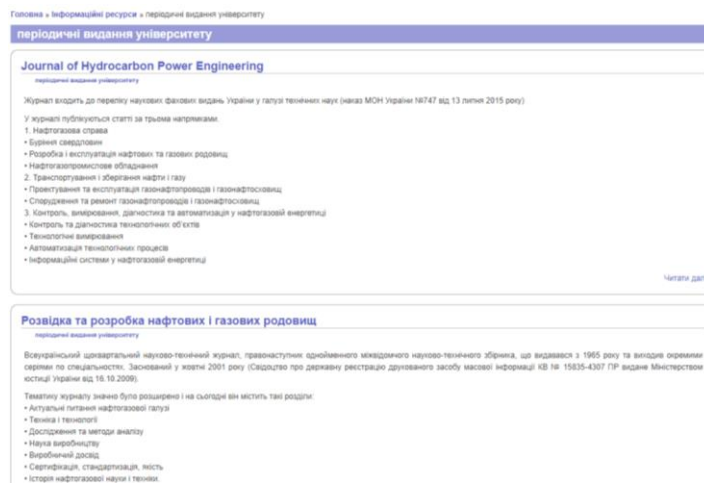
Головна » Інформаційні ресурси » періодичні видання університету

періодичні видання університету

Journal of Hydrocarbon Power Engineering

періодичні видання університету

Журнал входить до переліку наукових фахових видань України у галузі технічних наук (наказ МОН України №747 від 13 липня 2015 року)

У журналі публікуються статті за трьома напрямками:
1. Нафтогазова справа
• Буріння свердловин
• Розробка і експлуатація нафтових та газових родовищ
• Нафтогазопромислове обладнання
2. Транспортування і зберігання нафти і газу
• Проектування та експлуатація газонафтопроводів і газонафтосховищ
• Спорудження та ремонт газонафтопроводів і газонафтосховищ
3. Контроль, вимірювання, діагностика та автоматизація у нафтогазовій енергетиці
• Контроль та діагностика технологічних об'єктів
• Технологічні вимірювання
• Автоматизація технологічних процесів
• Інформаційні системи у нафтогазовій енергетиці

Читати дал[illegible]

Розвідка та розробка нафтових і газових родовищ

періодичні видання університету

Всеукраїнський щоквартальний науково-технічний журнал, правонаступник однойменного міжвідомчого науково-технічного збірника, що видавався з 1965 року та виходив окремими серіями по спеціальностях. Заснований у жовтні 2001 року (Свідоцтво про державну реєстрацію друкованого засобу масової інформації КВ № 15835-4307 ПР видане Міністерством юстиції України від 16.10.2009).

Тематику журналу значно було розширено і на сьогодні він містить такі розділи:
• Актуальні питання нафтогазової галузі
• Техніка і технології
• Дослідження та методи аналізу
• Наука виробництву
• Виробничий досвід
• Сертифікація, стандартизація, якість
• Історія нафтогазової науки і техніки.